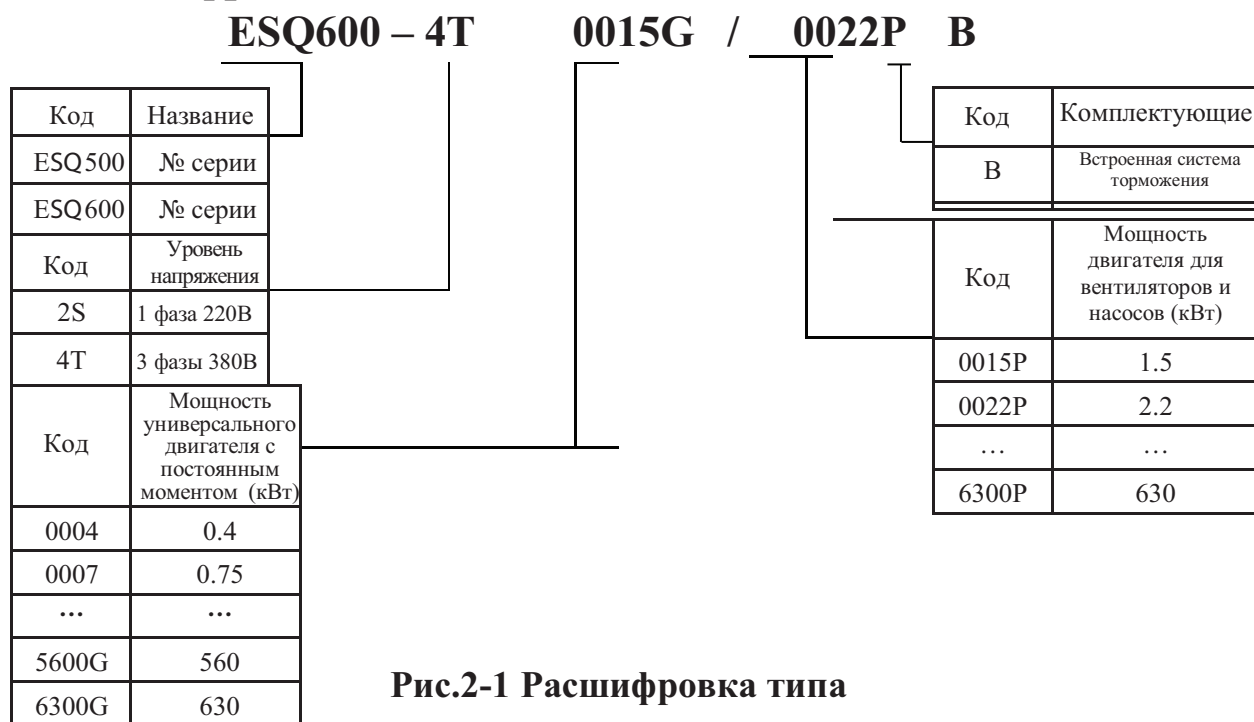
ESQ600 – 4T 0015G / 0022P B

| Код | Название |
|---|---|
| ESQ500 | № серии |
| ESQ600 | № серии |
| Код | Уровень напряжения |
| 2S | 1 фаза 220В |
| 4T | 3 фазы 380В |
| Код | Мощность универсального двигателя с постоянным моментом (кВт) |
| 0004 | 0.4 |
| 0007 | 0.75 |
| … | … |
| 5600G | 560 |
| 6300G | 630 |

| Код | Комплектующие |
|---|---|
| B | Встроенная система торможения |

| Код | Мощность двигателя для вентиляторов и насосов (кВт) |
|---|---|
| 0015P | 1.5 |
| 0022P | 2.2 |
| … | … |
| 6300P | 630 |

Рис.2-1 Расшифровка типа